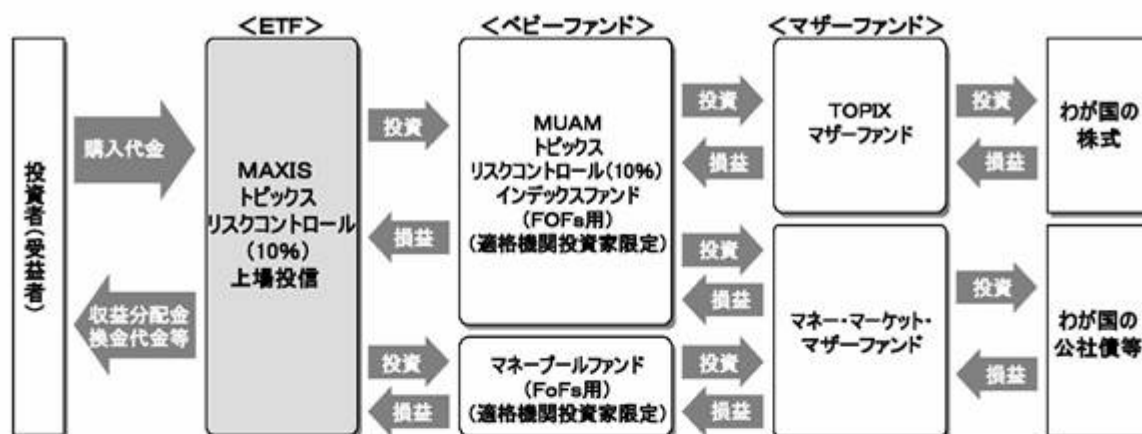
投資者（受益者）

購入代金

収益分配金
換金代金等

＜ETF＞

MAXIS
トピックス
リスクコントロール
（10%）
上場投信

投資

損益

投資

損益

＜ベビーファンド＞

MUAM
トピックス
リスクコントロール（10%）
インデックスファンド
（FOFs用）
（適格機関投資家限定）

マネープールファンド
（FoFs用）
（適格機関投資家限定）

投資

損益

投資

損益

投資

損益

＜マザーファンド＞

TOPIX
マザーファンド

マネー・マーケット・
マザーファンド

投資

損益

投資

損益

わが国の
株式

わが国の
公社債等